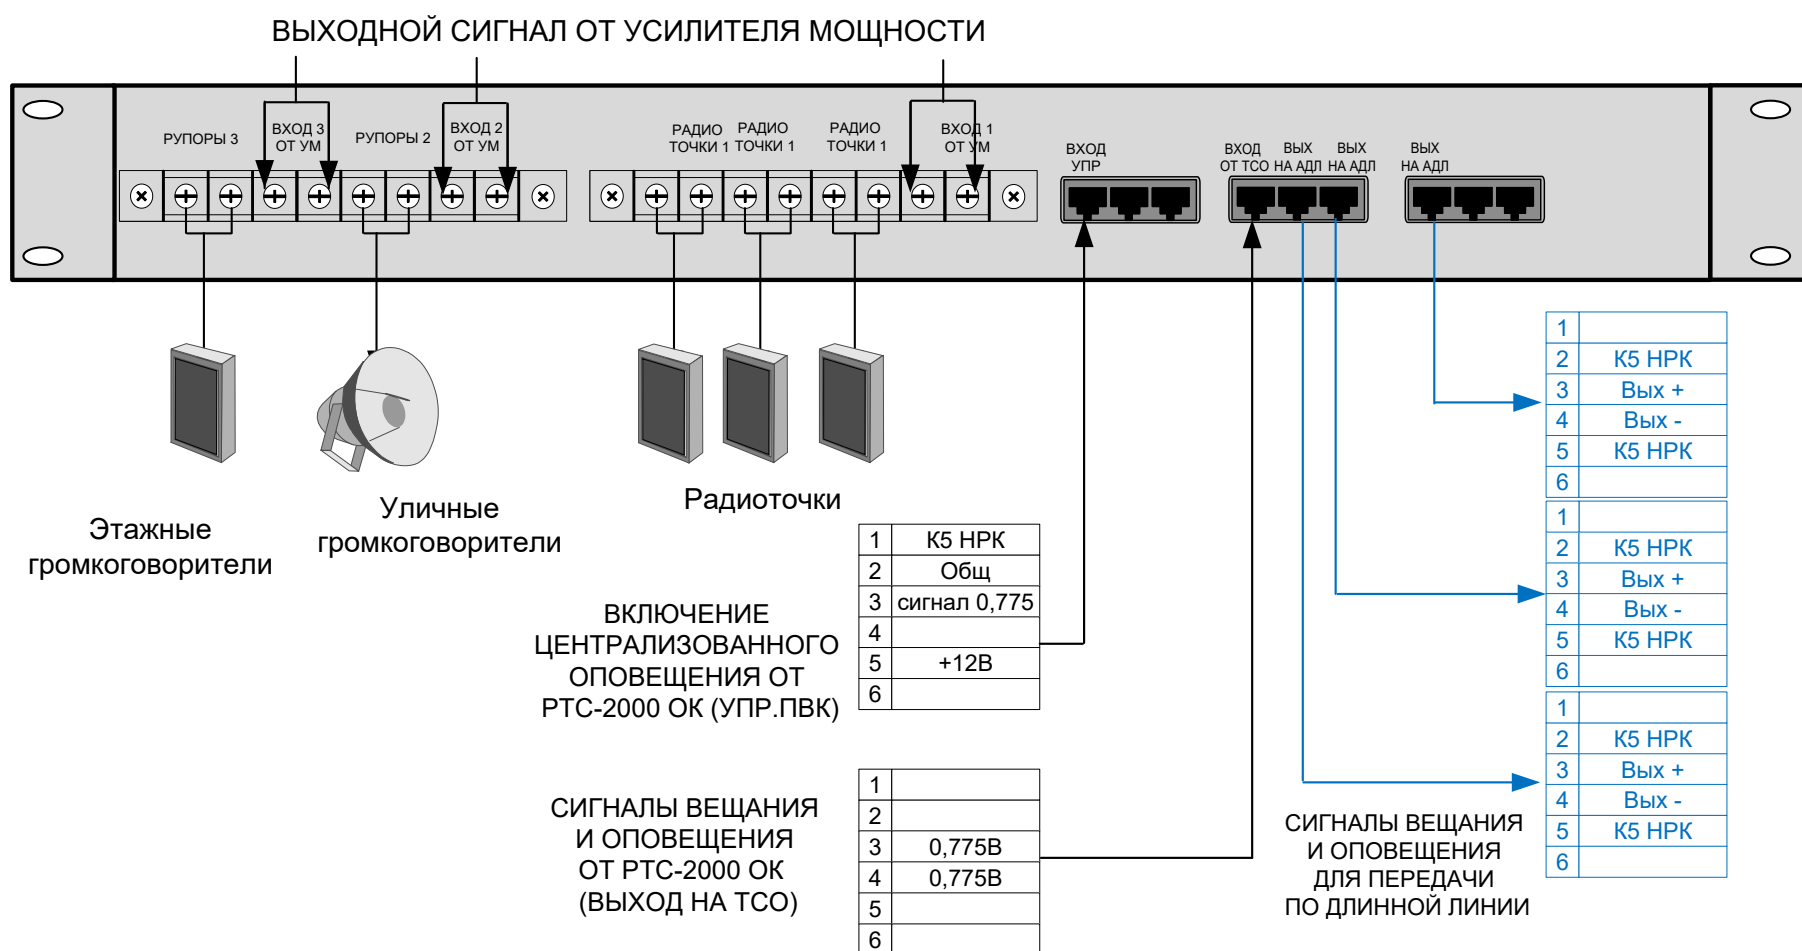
ВЫХОДНОЙ СИГНАЛ ОТ УСИЛИТЕЛЯ МОЩНОСТИ

РУПОРЫ 3
ВХОД 3 ОТ УМ
РУПОРЫ 2
ВХОД 2 ОТ УМ
РАДИО ТОЧКИ 1
РАДИО ТОЧКИ 1
РАДИО ТОЧКИ 1
ВХОД 1 ОТ УМ
ВХОД УПР
ВХОД ОТ ТСО
ВЫХ НА АДЛ
ВЫХ НА АДЛ
ВЫХ НА АДЛ

Этажные громкоговорители

Уличные громкоговорители

Радиоточки

| 1 | К5 НРК |
|---|---|
| 2 | Общ |
| 3 | сигнал 0,775 |
| 4 | |
| 5 | +12В |
| 6 | |

ВКЛЮЧЕНИЕ ЦЕНТРАЛИЗОВАННОГО ОПОВЕЩЕНИЯ ОТ РТС-2000 ОК (УПР.ПВК)

| 1 | |
|---|---|
| 2 | |
| 3 | 0,775В |
| 4 | 0,775В |
| 5 | |
| 6 | |

СИГНАЛЫ ВЕЩАНИЯ И ОПОВЕЩЕНИЯ ОТ РТС-2000 ОК (ВЫХОД НА ТСО)

| 1 | |
|---|---|
| 2 | К5 НРК |
| 3 | Вых + |
| 4 | Вых - |
| 5 | К5 НРК |
| 6 | |

| 1 | |
|---|---|
| 2 | К5 НРК |
| 3 | Вых + |
| 4 | Вых - |
| 5 | К5 НРК |
| 6 | |

| 1 | |
|---|---|
| 2 | К5 НРК |
| 3 | Вых + |
| 4 | Вых - |
| 5 | К5 НРК |
| 6 | |

СИГНАЛЫ ВЕЩАНИЯ И ОПОВЕЩЕНИЯ ДЛЯ ПЕРЕДАЧИ ПО ДЛИННОЙ ЛИНИИ